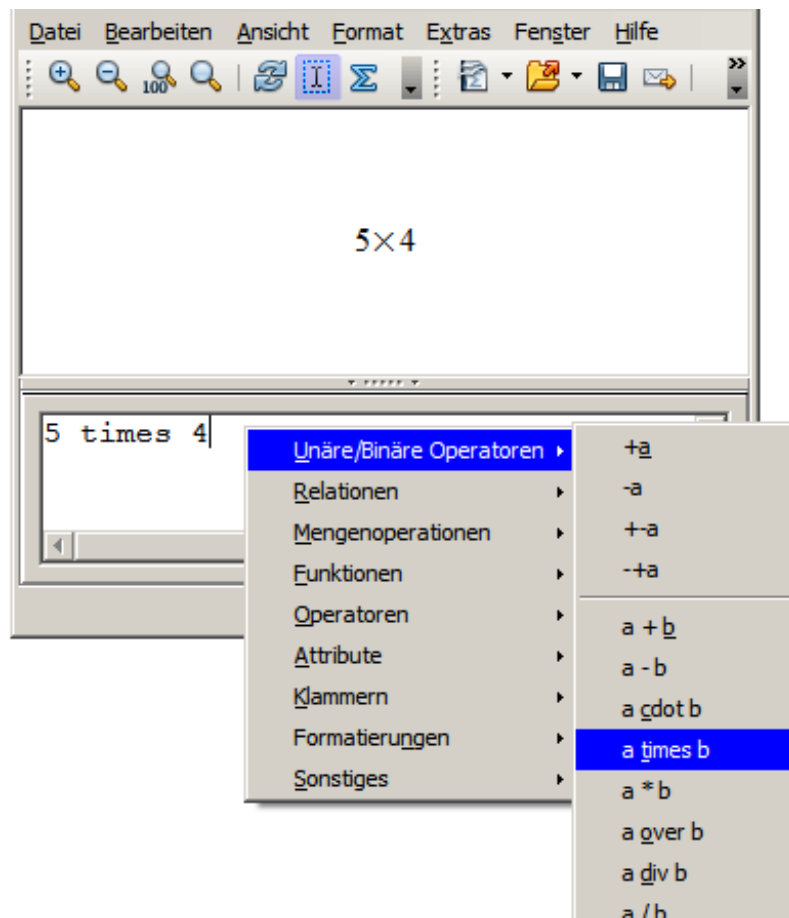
Datei Bearbeiten Ansicht Format Extras Fenster Hilfe

100

$5\times4$

5 times 4

Unäre/Binäre Operatoren
Relationen
Mengenoperationen
Funktionen
Operatoren
Attribute
Klammern
Formatierungen
Sonstiges

+a
-a
+-a
-+a
a + b
a - b
a cdot b
a times b
a * b
a over b
a div b
a / b